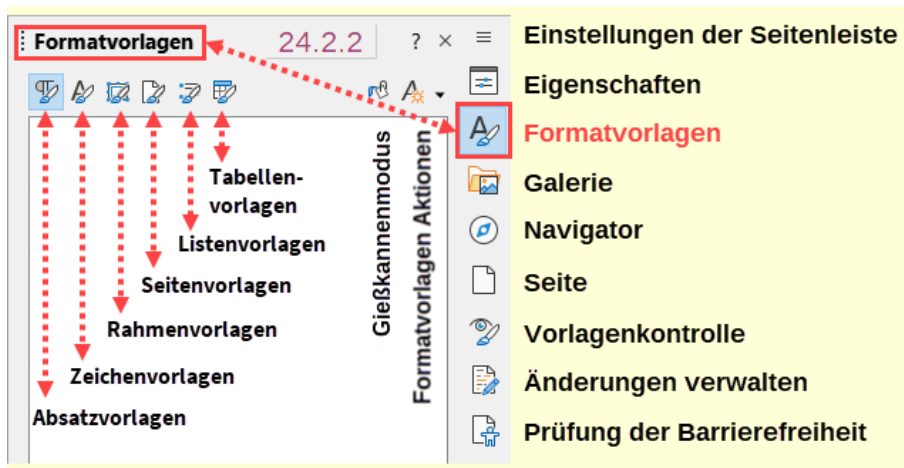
Formatvorlagen 24.2.2 ? ×

Tabellenvorlagen
Listenvorlagen
Seitenvorlagen
Rahmenvorlagen
Zeichenvorlagen
Absatzvorlagen

Gießkannenmodus
Formatvorlagen Aktionen

Einstellungen der Seitenleiste
Eigenschaften
Formatvorlagen
Galerie
Navigator
Seite
Vorlagenkontrolle
Änderungen verwalten
Prüfung der Barrierefreiheit